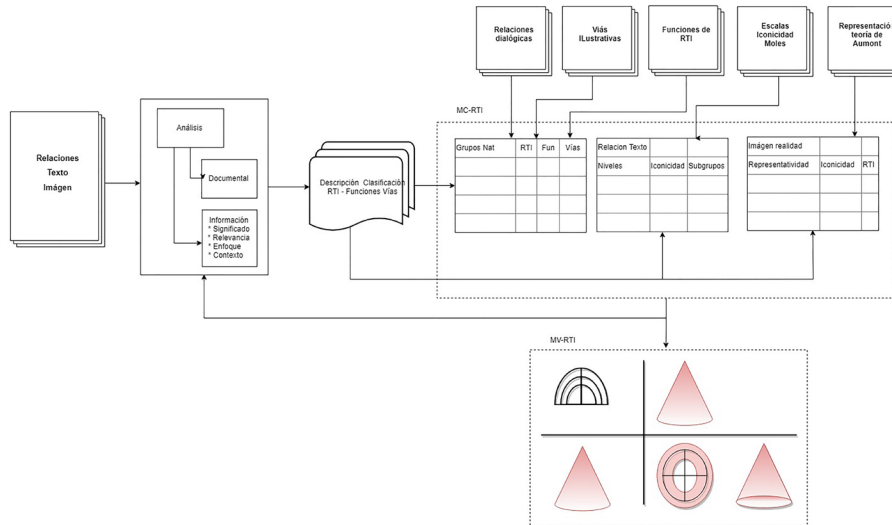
Relaciones dialógicas

Vías ILustrativas

Funciones de RTI

Escalas Iconicidad Moles

Representació teoría de Aumont

Relaciones Texto Imágen

Análisis

Documental

Información
* Significado
* Relevancia
* Enfoque
* Contexto

Descripción Clasificación RTI - Funciones Vías

MC-RTI

| Grupos Nat | RTI | Fun | Vías |
|---|---|---|---|
| | | | |
| | | | |
| | | | |
| | | | |

| Relacion Texto | | |
|---|---|---|
| Niveles | Iconicidad | Subgrupos |
| | | |
| | | |
| | | |

| Imágen realidad | | |
|---|---|---|
| Representatividad | Iconicidad | RTI |
| | | |
| | | |
| | | |

MV-RTI